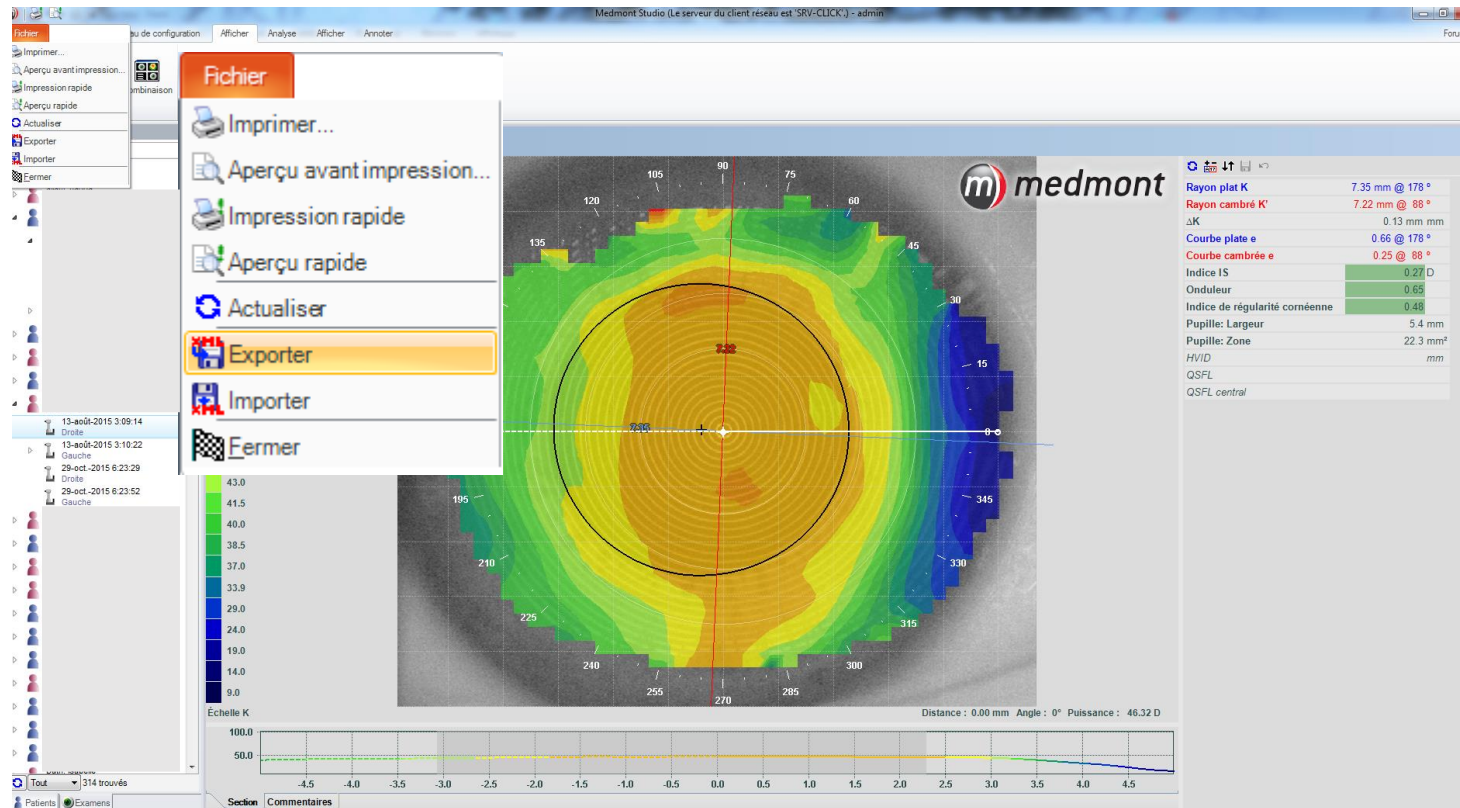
Medmont Studio (Le serveur du client réseau est 'SRV-CLICK'.) - admin

Fichier
Imprimer...
Aperçu avant impression...
Impression rapide
Aperçu rapide
Actualiser
Exporter
Importer
Fermer

au de configuration
Afficher
Analyse
Afficher
Annoter
Foru
ombinaison

Fichier
Imprimer...
Aperçu avant impression...
Impression rapide
Aperçu rapide
Actualiser
Exporter
Importer
Fermer

13-août-2015 3:09:14
Droite
13-août-2015 3:10:22
Gauche
29-oct.-2015 6:23:29
Droite
29-oct.-2015 6:23:52
Gauche

Tout
314 trouvés
Patients
Examens

medmont

90
105
75
120
60
135
45
30
15
0
195
345
210
330
225
315
240
300
255
270
285
7.22
7.35

43.0
41.5
40.0
38.5
37.0
33.9
29.0
24.0
19.0
14.0
9.0
Échelle K

Distance : 0.00 mm Angle : 0° Puissance : 46.32 D

| | |
|---|---|
| Rayon plat K | 7.35 mm @ 178 ° |
| Rayon cambré K' | 7.22 mm @ 88 ° |
| ΔK | 0.13 mm mm |
| Courbe plate e | 0.66 @ 178 ° |
| Courbe cambrée e | 0.25 @ 88 ° |
| Indice IS | 0.27 D |
| Onduleur | 0.65 |
| Indice de régularité cornéenne | 0.48 |
| Pupille: Largeur | 5.4 mm |
| Pupille: Zone | 22.3 mm² |
| HVID | mm |
| QSFL | |
| QSFL central | |

100.0
50.0
-4.5 -4.0 -3.5 -3.0 -2.5 -2.0 -1.5 -1.0 -0.5 0.0 0.5 1.0 1.5 2.0 2.5 3.0 3.5 4.0 4.5

Section
Commentaires